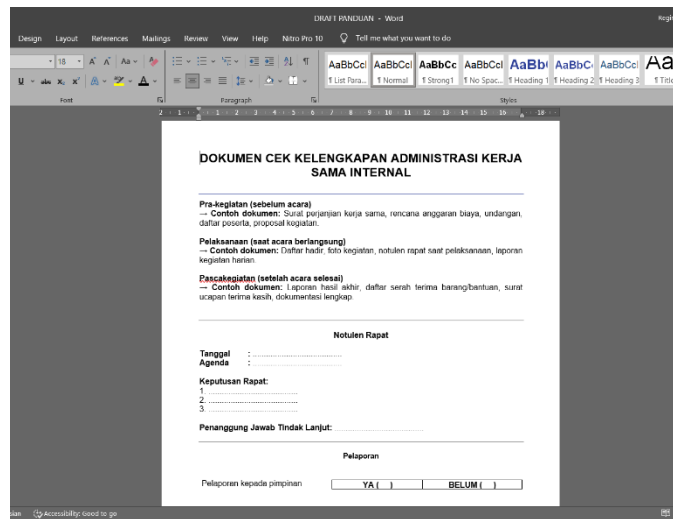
DRAFT PANDUAN - Word

Design Layout References Mailings Review View Help Nitro Pro 10 Tell me what you want to do

18 A A Aa

AaBbCcI AaBbCcI AaBbCc AaBbCcI AaBb AaBbC AaBbCcI Aa
¶ List Para... ¶ Normal ¶ Strong1 ¶ No Spac... ¶ Heading 1 ¶ Heading 2 ¶ Heading 3 ¶ Title

Font Paragraph Styles

DOKUMEN CEK KELENGKAPAN ADMINISTRASI KERJA SAMA INTERNAL

Pra-kegiatan (sebelum acara)
→ Contoh dokumen: Surat perjanjian kerja sama, rencana anggaran biaya, undangan, daftar peserta, proposal kegiatan.

Pelaksanaan (saat acara berlangsung)
→ Contoh dokumen: Daftar hadir, foto kegiatan, notulen rapat saat pelaksanaan, laporan kegiatan harian.

Pascakegiatan (setelah acara selesai)
→ Contoh dokumen: Laporan hasil akhir, daftar serah terima barang/bantuan, surat ucapan terima kasih, dokumentasi lengkap.

Notulen Rapat

Tanggal : ....................................
Agenda : ....................................

Keputusan Rapat:
1. ....................................
2. ....................................
3. ....................................

Penanggung Jawab Tindak Lanjut: ....................................

Pelaporan

| Pelaporan kepada pimpinan | YA ( ) | BELUM ( ) |
|---|---|---|

Accessibility: Good to go